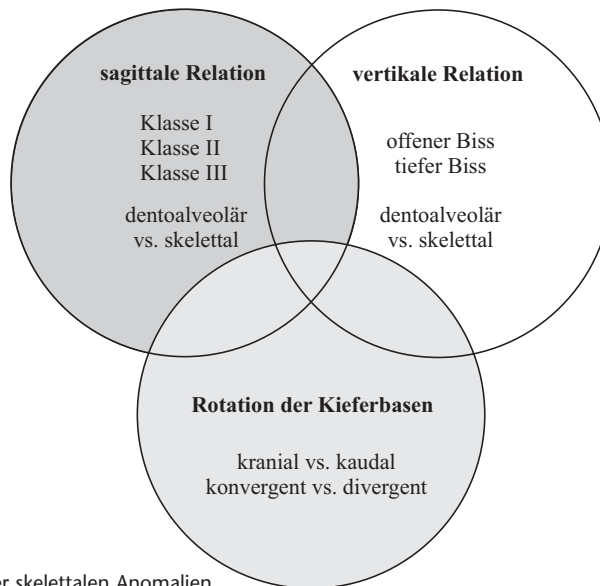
sagittale Relation

Klasse I
Klasse II
Klasse III

dentoalveolär
vs. skelettal

vertikale Relation

offener Biss
tiefer Biss

dentoalveolär
vs. skelettal

Rotation der Kieferbasen

kranial vs. kaudal
konvergent vs. divergent

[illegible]er skelettalen Anomalien